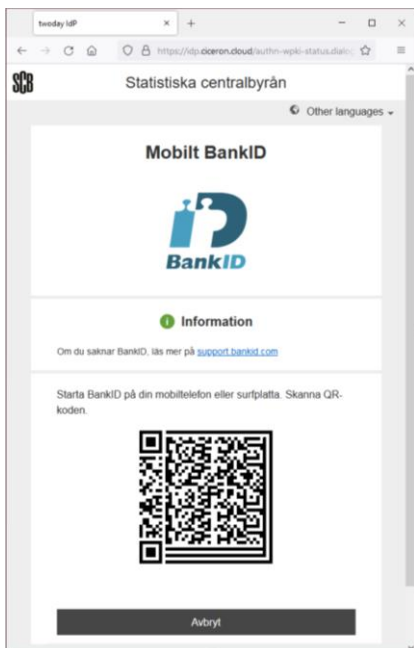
twoday IdP × +

https://idp.ciceron.cloud/authn-wpki-status.dialo

SCB Statistiska centralbyrån

Other languages

Mobilt BankID

BankID

Information

Om du saknar BankID, läs mer på support.bankid.com

Starta BankID på din mobiltelefon eller surfplatta. Skanna QR-koden.

Avbryt